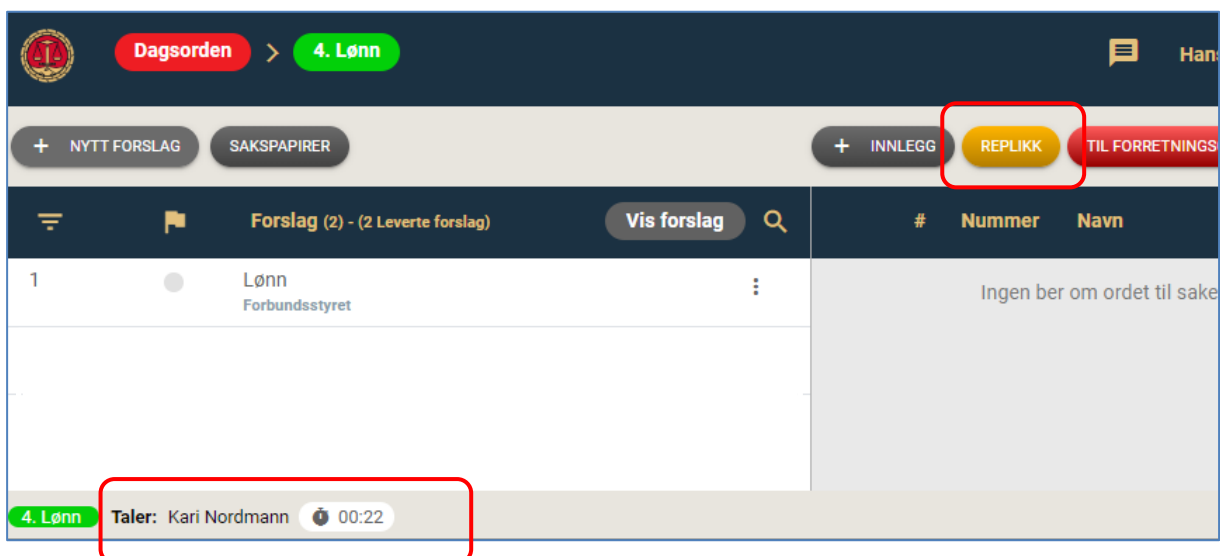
Dagsorden > 4. Lønn

Han

+ NYTT FORSLAG SAKSPAPIRER

+ INNLEGG REPLIKK TIL FORRETNINGS

Forslag (2) - (2 Leverte forslag) Vis forslag

# Nummer Navn

1 Lønn
Forbundsstyret

Ingen ber om ordet til sake

4. Lønn Taler: Kari Nordmann 00:22